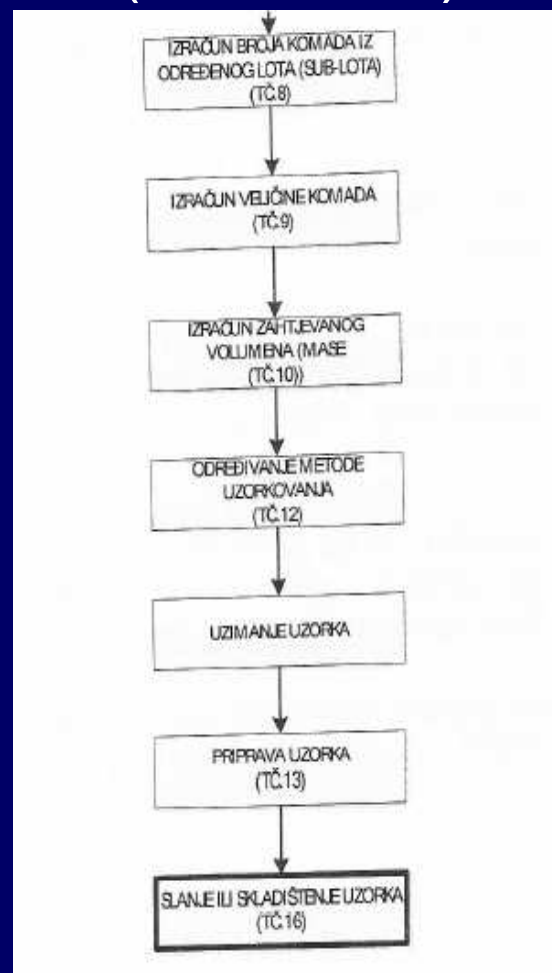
IZRAČUN BROJA KOMADA IZ ODREĐENOG LOTA (SUB-LOTA) (TČ.8)

IZRAČUN VELIČINE KOMADA (TČ.9)

IZRAČUN ZAHTJEVANOG VOLUMENA (MASE (TČ.10))

ODREĐIVANJE METODE UZORKOVANJA (TČ.12)

UZIMANJE UZORKA

PRIPRAVA UZORKA (TČ.13)

SLANJE ILI SKLADIŠTENJE UZORKA (TČ.16)